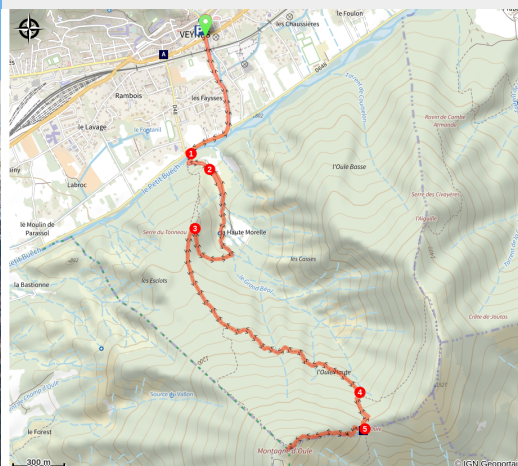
VEYN
les Chaussières
le Foulon
Rambois
les Fayssés
le Lavage
le Fossard
Labroc
Le Petit Buëch
le Moulin de Paravisol
la Bastionne
Serre du Tonneau
Haute Morelle
les Cossés
les Eyglots
l'Oule Basse
Ravin de Combe Armande
Serre des Crayères
l'Aiguille
Crête de Jouton
l'Oule Haute
Source du Vallon
le Forest
Montagne d'Oule
1
2
3
4
5
300 m
© IGN Geoportail